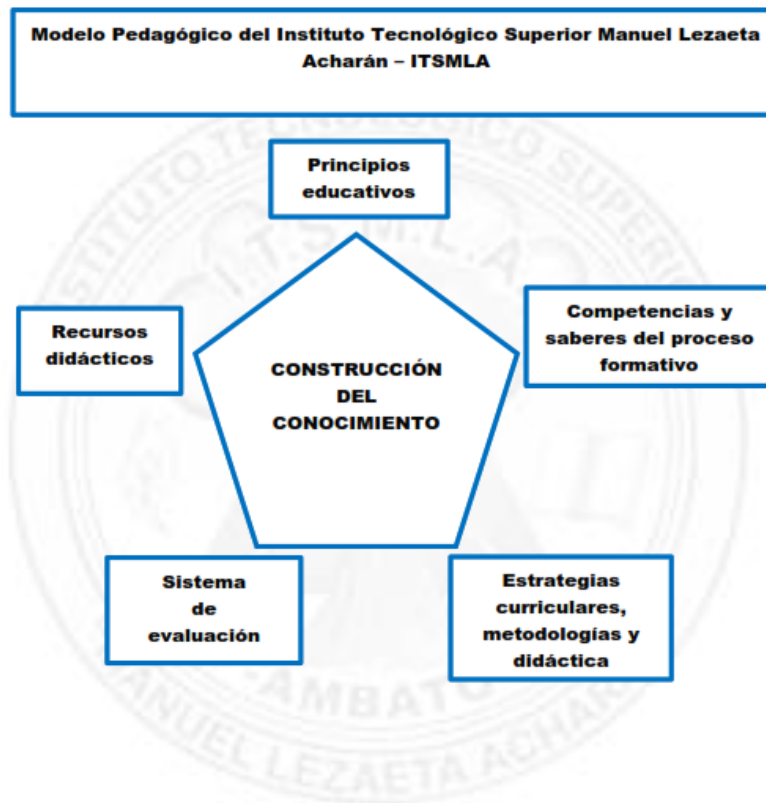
Modelo Pedagógico del Instituto Tecnológico Superior Manuel Lezaeta Acharán – ITSMLA

Principios educativos

Recursos didácticos

CONSTRUCCIÓN DEL CONOCIMIENTO

Competencias y saberes del proceso formativo

Sistema de evaluación

Estrategias curriculares, metodologías y didáctica

INSTITUTO TECNOLÓGICO SUPERIOR
I.T.S.M.L.A
AMBATO
MANUEL LEZAETA ACHARÁN